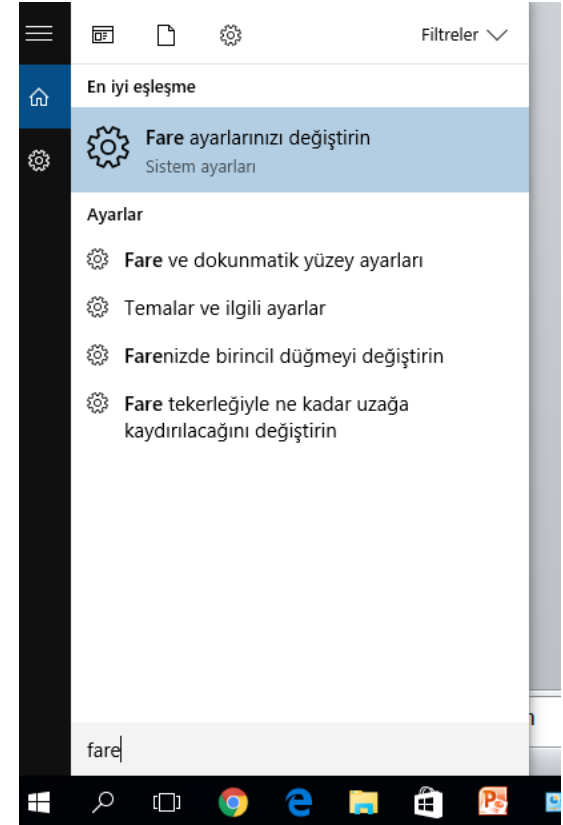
Filtreler

En iyi eşleşme

Fare ayarlarınızı değiştirin
Sistem ayarları

Ayarlar

Fare ve dokunmatik yüzey ayarları

Temalar ve ilgili ayarlar

Farenizde birincil düğmeyi değiştirin

Fare tekerleğiyle ne kadar uzağa kaydırılacağını değiştirin

fare